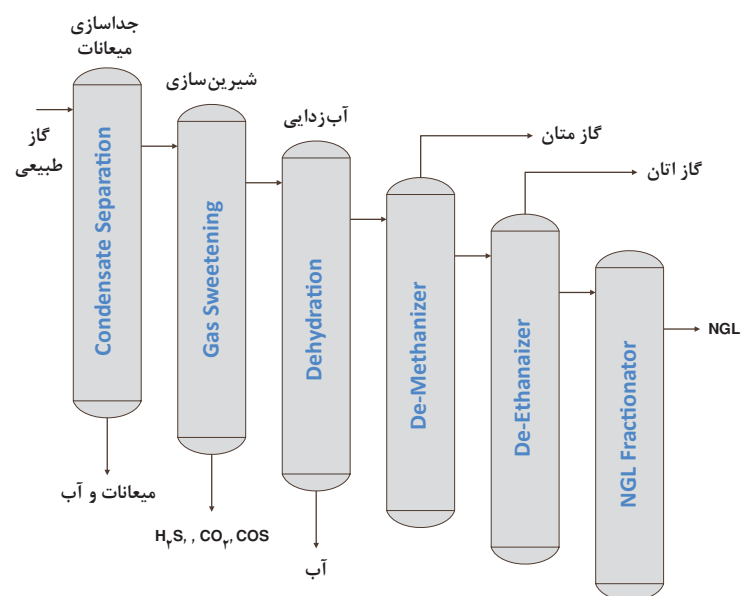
جداسازی میعانات

شیرین‌سازی

آب‌زدایی

گاز متان

گاز اتان

گاز طبیعی

Condensate Separation

Gas Sweetening

Dehydration

De-Methanizer

De-Ethanaizer

NGL Fractionator

NGL

میعانات و آب

$H_2S$, , $CO_2$, COS

آب